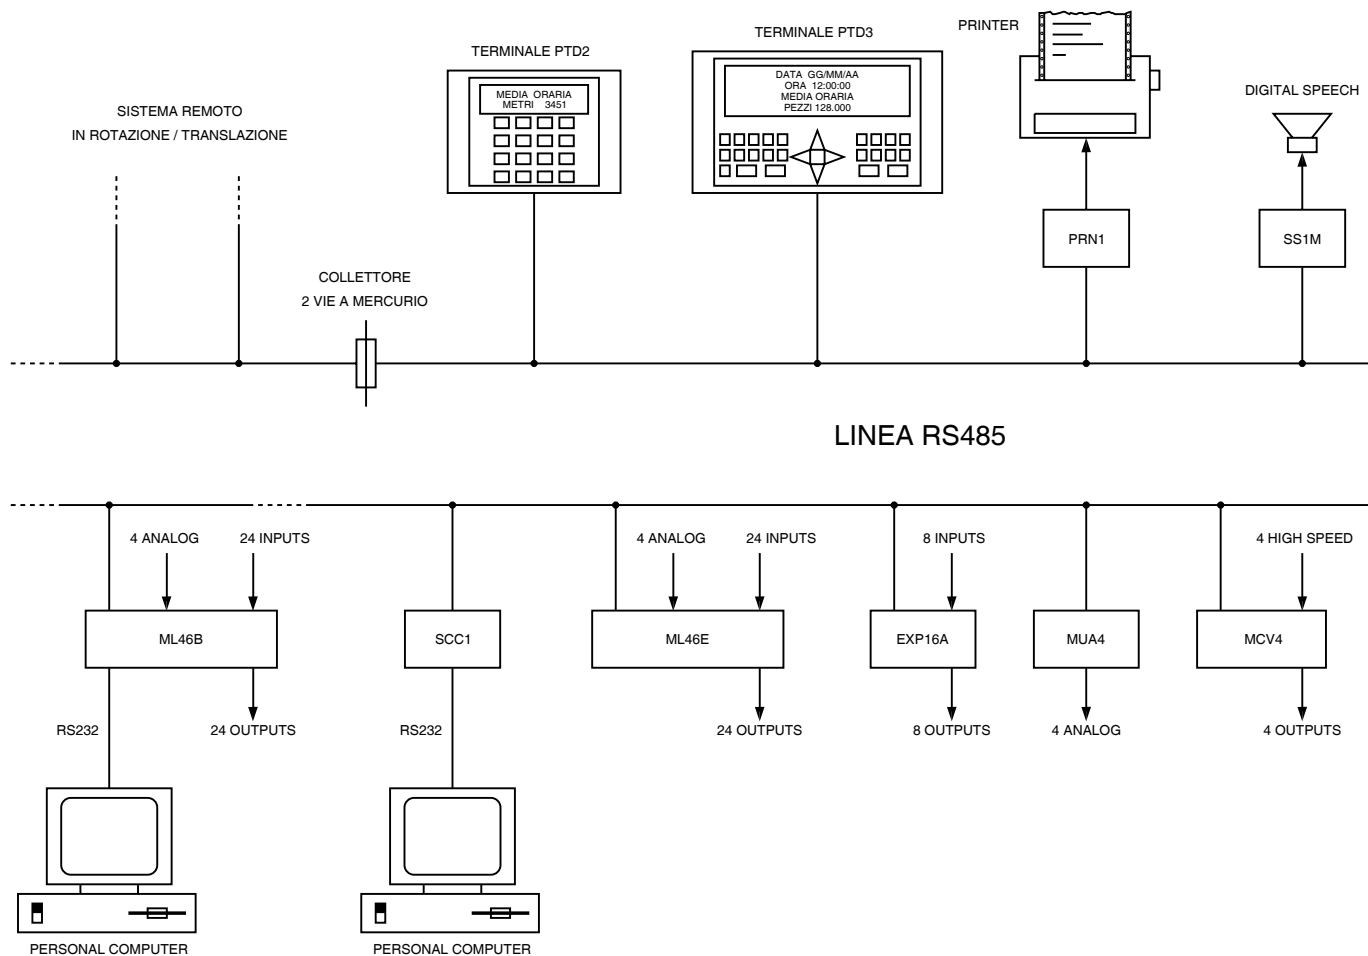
SISTEMA REMOTO
IN ROTAZIONE / TRANSLAZIONE

TERMINALE PTD2

MEDIA ORARIA
METRI 3451

TERMINALE PTD3

DATA GG/MM/AA
ORA 12:00:00
MEDIA ORARIA
PEZZI 128.000

PRINTER

DIGITAL SPEECH

COLLETTORE
2 VIE A MERCURIO

PRN1

SS1M

LINEA RS485

4 ANALOG
24 INPUTS
ML46B
24 OUTPUTS
RS232
PERSONAL COMPUTER

SCC1
RS232
PERSONAL COMPUTER

4 ANALOG
24 INPUTS
ML46E
24 OUTPUTS

8 INPUTS
EXP16A
8 OUTPUTS

MUA4
4 ANALOG

4 HIGH SPEED
MCV4
4 OUTPUTS